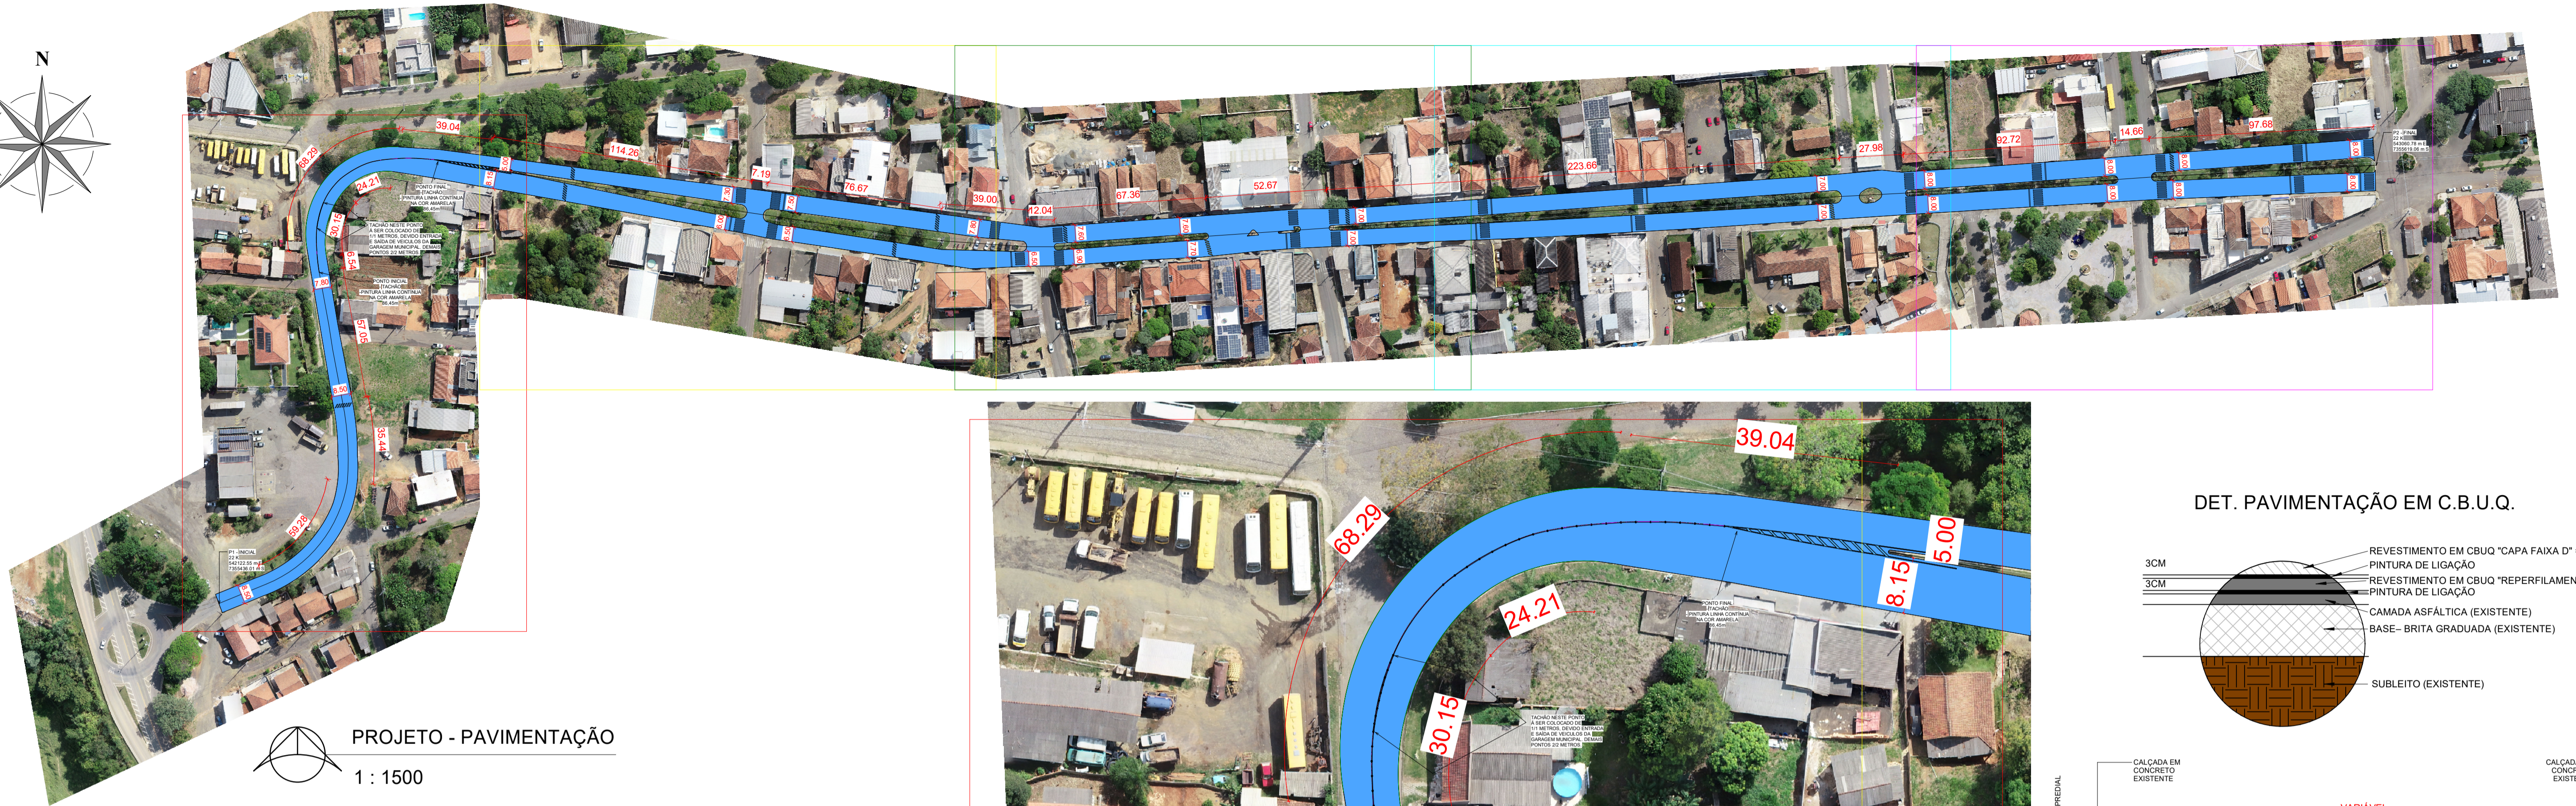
N

39.04
68.29
24.21
114.26
7.19
76.67
39.00
12.04
67.36
52.67
223.66
27.98
92.72
14.66
97.68
30.15
5.54
7.80
57.05
6.50
35.44
59.28

PONTO FINAL (TACHÃO) PINTURA LINHA CONTINUA NA COR AMARELA

TACHÃO NESTE PONTO A SER COLOCADO DE 1/1 METROS, DEVIDO ENTRADA E SAIDA DE VEICULOS DA GARAGEM MUNICIPAL. DEMAIS PONTOS 2/2 METROS

PONTO INICIAL (TACHÃO) PINTURA LINHA CONTINUA NA COR AMARELA

P1 - INICIAL

P2 - FINAL

PROJETO - PAVIMENTAÇÃO
1 : 1500

39.04
68.29
5.00
8.15
24.21
30.15

PONTO FINAL (TACHÃO) PINTURA LINHA CONTINUA NA COR AMARELA

TACHÃO NESTE PONTO A SER COLOCADO DE 1/1 METROS, DEVIDO ENTRADA E SAIDA DE VEICULOS DA GARAGEM MUNICIPAL. DEMAIS PONTOS 2/2 METROS

DET. PAVIMENTAÇÃO EM C.B.U.Q.

3CM
3CM
REVESTIMENTO EM CBUQ "CAPA FAIXA D"
PINTURA DE LIGAÇÃO
REVESTIMENTO EM CBUQ "REPERFILAMEN
PINTURA DE LIGAÇÃO
CAMADA ASFÁLTICA (EXISTENTE)
BASE- BRITA GRADUADA (EXISTENTE)
SUBLEITO (EXISTENTE)

CALÇADA EM CONCRETO EXISTENTE
PREDIAL
CALÇADA CONCR EXISTE